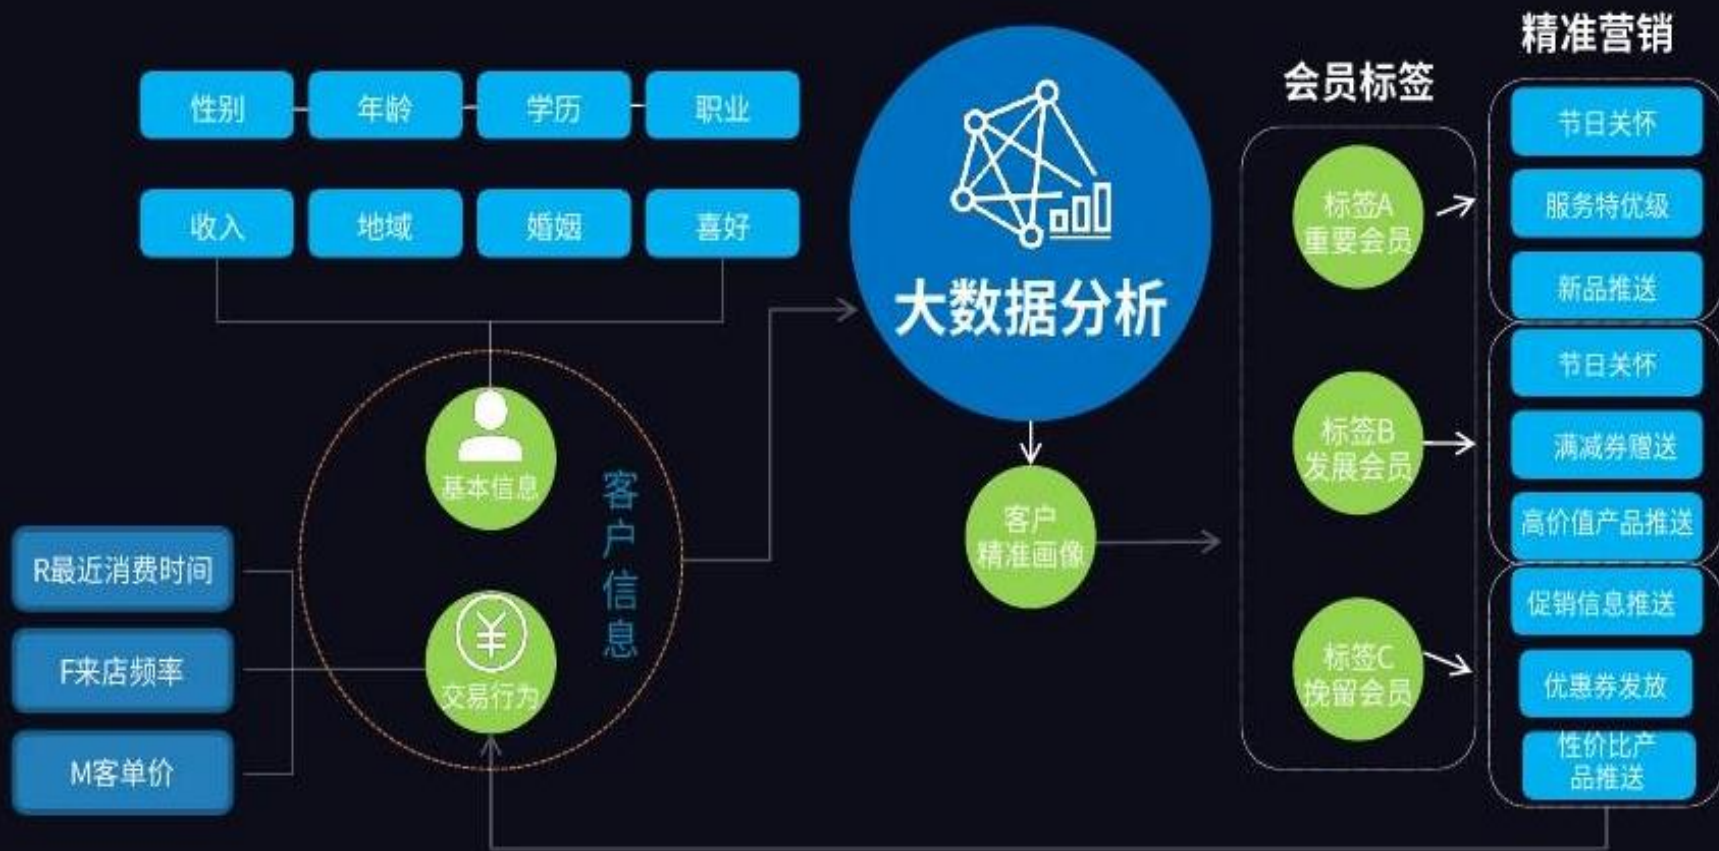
性别
年龄
学历
职业
收入
地域
婚姻
喜好

基本信息
客户信息
交易行为

R最近消费时间
F来店频率
M客单价

大数据分析

客户精准画像

会员标签
标签A 重要会员
标签B 发展会员
标签C 挽留会员

精准营销
节日关怀
服务特优级
新品推送
节日关怀
满减券赠送
高价值产品推送
促销信息推送
优惠券发放
性价比产品推送